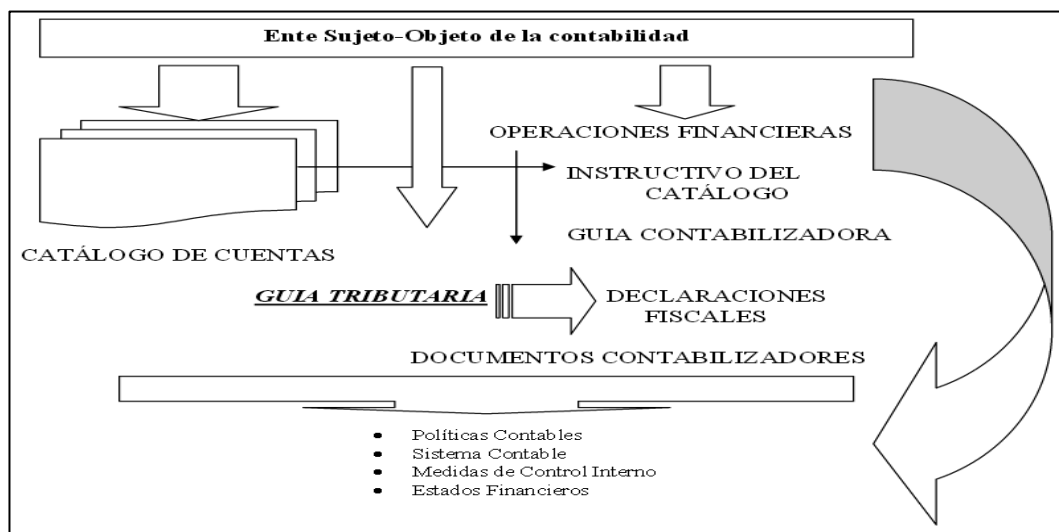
Ente Sujeto-Objeto de la contabilidad

OPERACIONES FINANCIERAS

INSTRUCTIVO DEL CATÁLOGO

GUIA CONTABILIZADORA

CATÁLOGO DE CUENTAS

*GUIA TRIBUTARIA*

DECLARACIONES FISCALES

DOCUMENTOS CONTABILIZADORES

- Políticas Contables
- Sistema Contable
- Medidas de Control Interno
- Estados Financieros